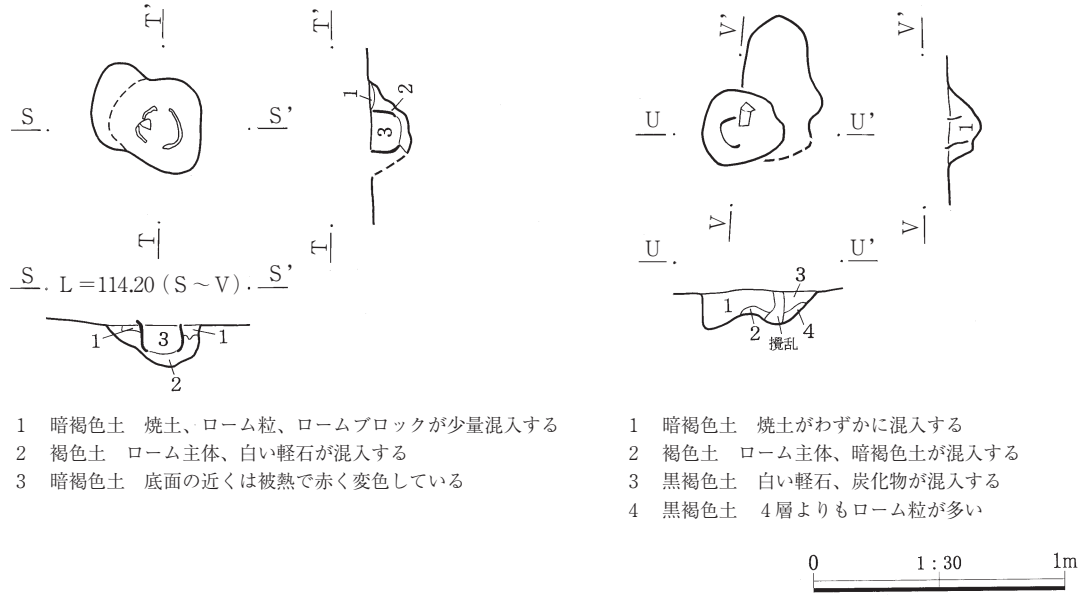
T'

T'

1

2

S

3

S'

T

T

S L = 114.20 ( S ～ V ) S'

1

3

1

2

V'

V'

U

U'

1

V

V

U

U'

3

1

2

4

撹乱

1　暗褐色土　焼土、ローム粒、ロームブロックが少量混入する
2　褐色土　ローム主体、白い軽石が混入する
3　暗褐色土　底面の近くは被熱で赤く変色している

1　暗褐色土　焼土がわずかに混入する
2　褐色土　ローム主体、暗褐色土が混入する
3　黒褐色土　白い軽石、炭化物が混入する
4　黒褐色土　4層よりもローム粒が多い

0　1 : 30　1m